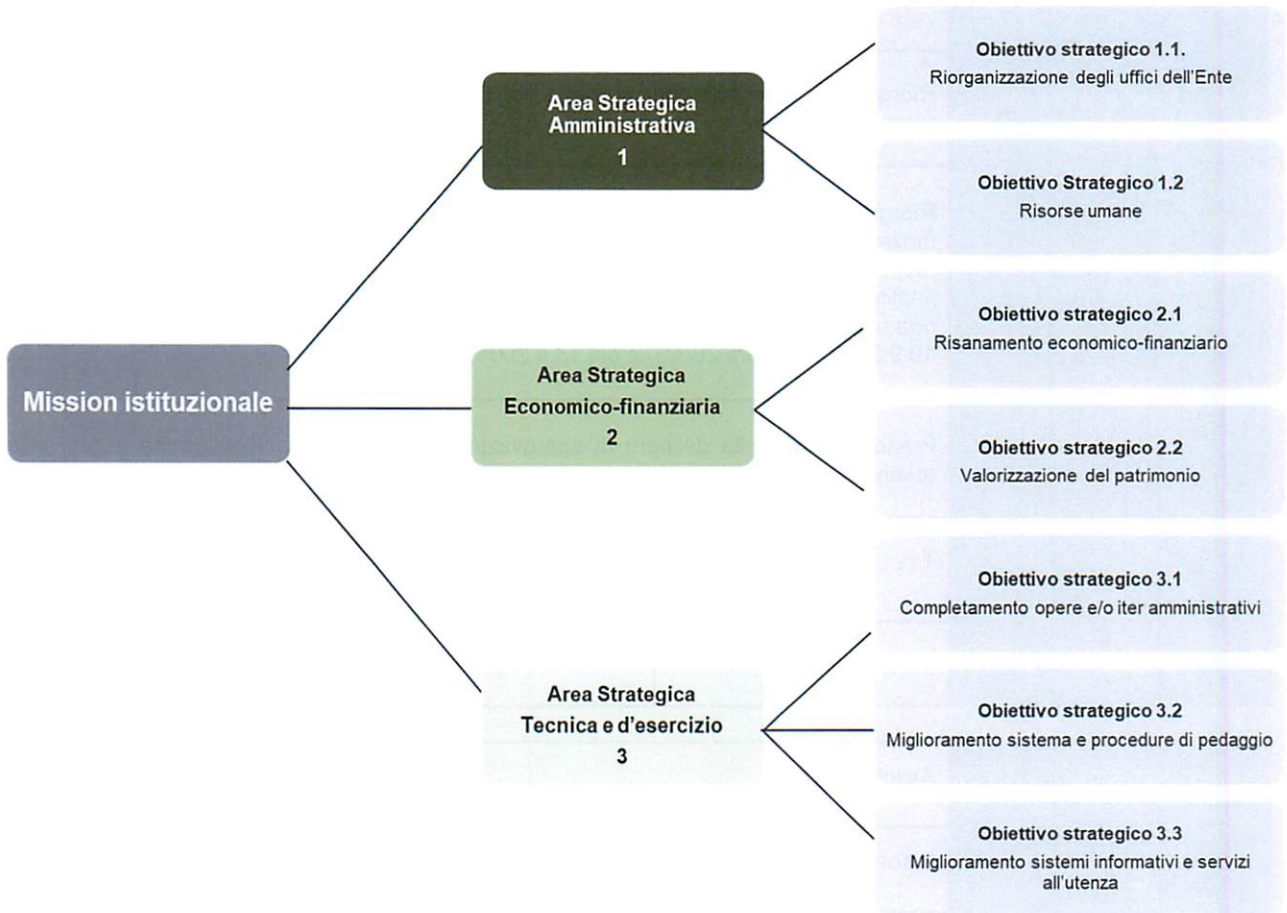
Mission istituzionale

Area Strategica Amministrativa 1

Obiettivo strategico 1.1. Riorganizzazione degli uffici dell'Ente

Obiettivo Strategico 1.2 Risorse umane

Area Strategica Economico-finanziaria 2

Obiettivo strategico 2.1 Risanamento economico-finanziario

Obiettivo strategico 2.2 Valorizzazione del patrimonio

Area Strategica Tecnica e d'esercizio 3

Obiettivo strategico 3.1 Completamento opere e/o iter amministrativi

Obiettivo strategico 3.2 Miglioramento sistema e procedure di pedaggio

Obiettivo strategico 3.3 Miglioramento sistemi informativi e servizi all'utenza